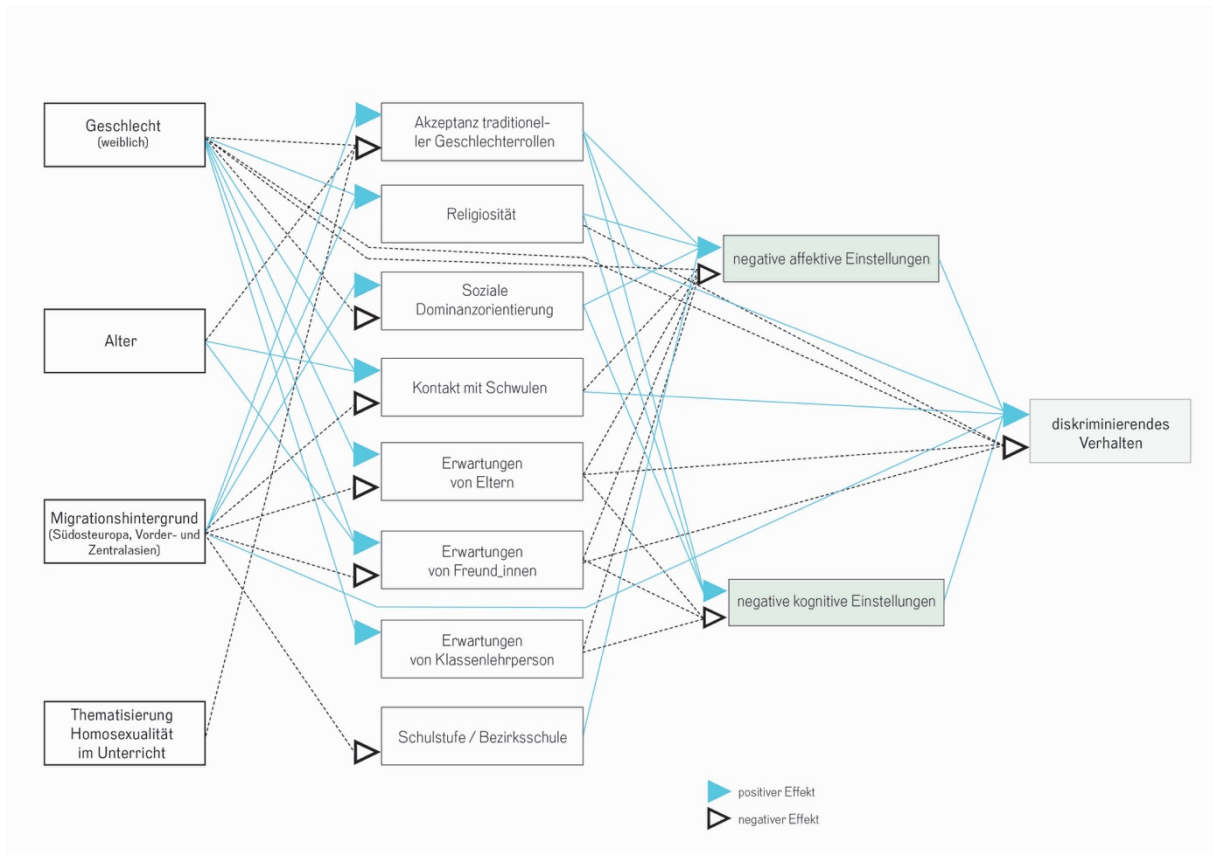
Geschlecht
(weiblich)

Alter

Migrationshintergrund
(Südosteuropa, Vorder- und Zentralasien)

Thematisierung Homosexualität im Unterricht

Akzeptanz traditioneller Geschlechterrollen

Religiosität

Soziale Dominanzorientierung

Kontakt mit Schwulen

Erwartungen von Eltern

Erwartungen von Freund_innen

Erwartungen von Klassenlehrperson

Schulstufe / Bezirksschule

negative affektive Einstellungen

negative kognitive Einstellungen

diskriminierendes Verhalten

positiver Effekt

negativer Effekt